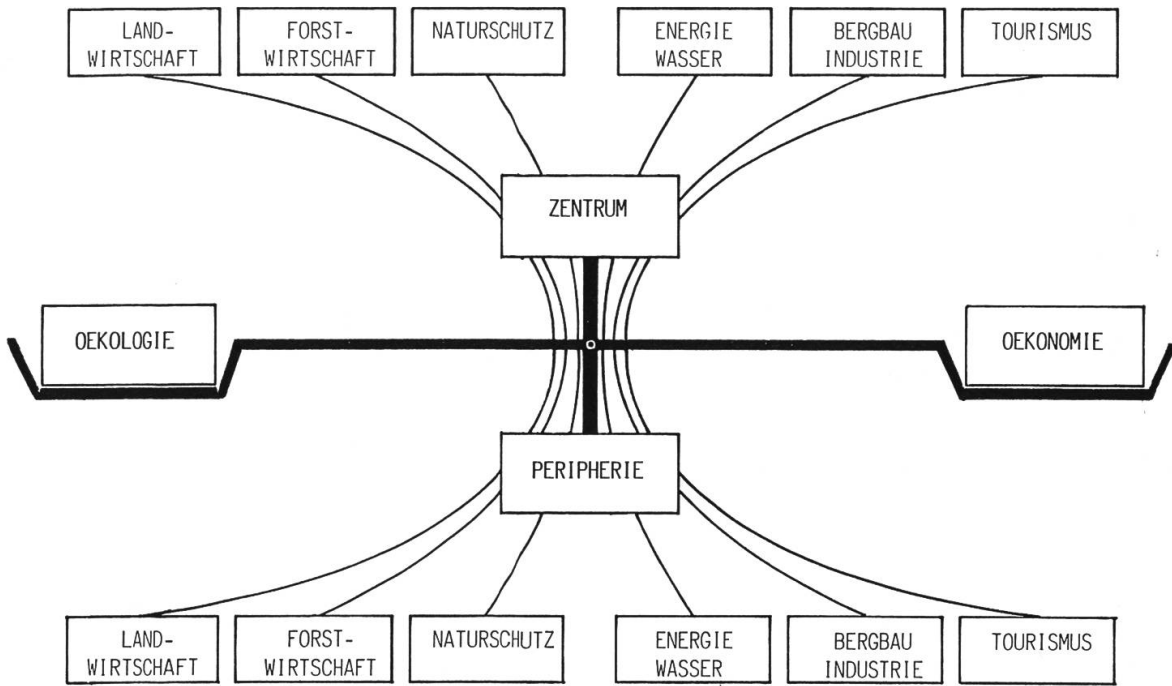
LAND-WIRTSCHAFT

FORST-WIRTSCHAFT

NATURSCHUTZ

ENERGIE WASSER

BERGBAU INDUSTRIE

TOURISMUS

ZENTRUM

OEKOLOGIE

OEKONOMIE

PERIPHERIE

LAND-WIRTSCHAFT

FORST-WIRTSCHAFT

NATURSCHUTZ

ENERGIE WASSER

BERGBAU INDUSTRIE

TOURISMUS